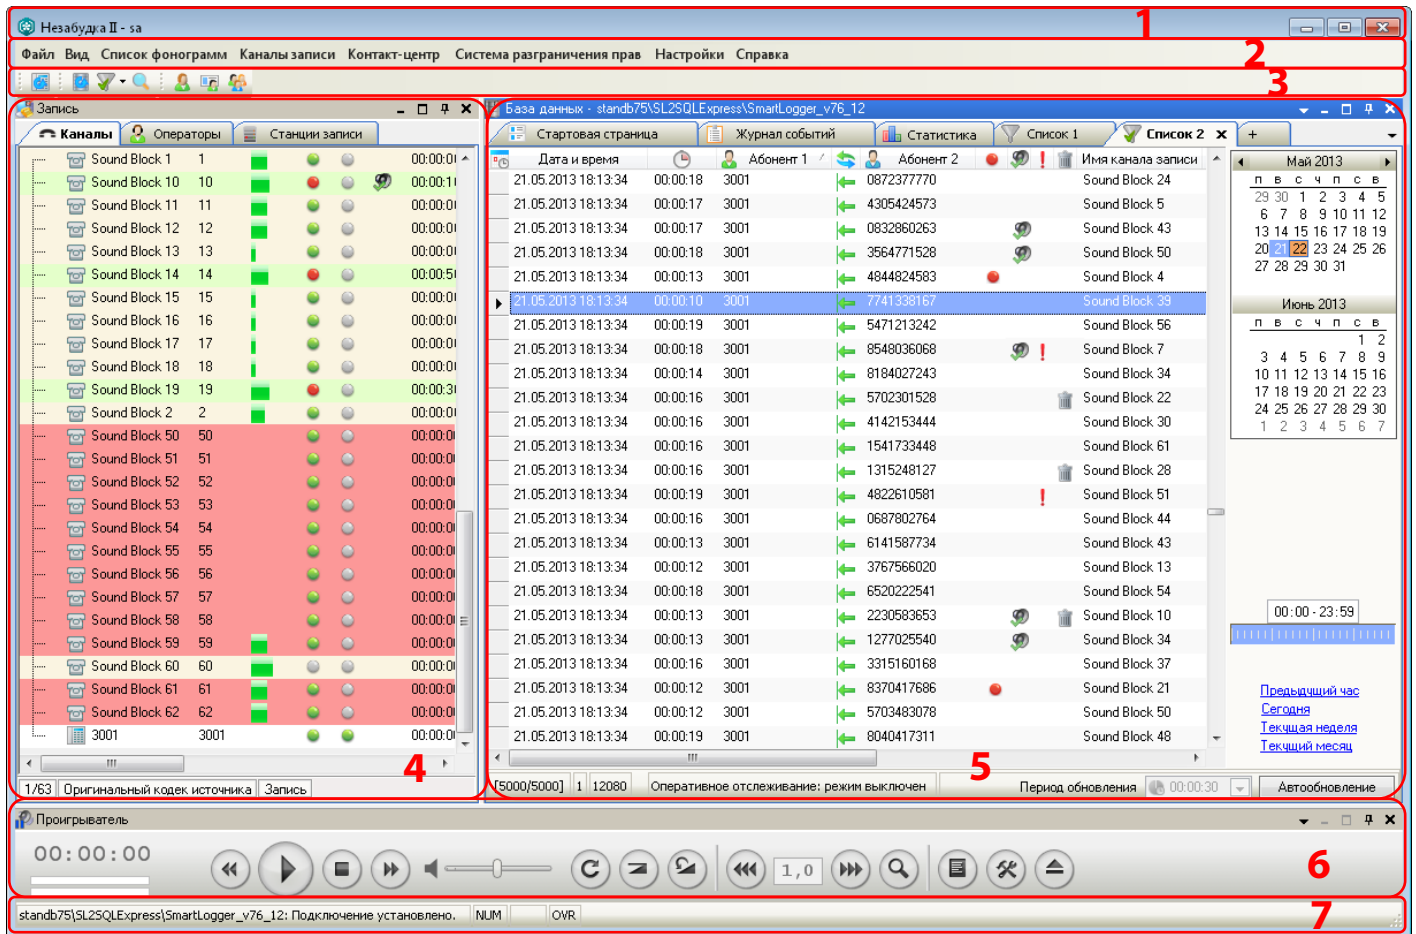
Незабудка II - sa

1

Файл Вид Список фонограмм Каналы записи Контакт-центр Система разграничения прав Настройки Справка

2

3

Запись

Каналы | Операторы | Станции записи

| | | | |
|---|---|---|---|
| Sound Block 1 | 1 | | 00:00:0 |
| Sound Block 10 | 10 | | 00:00:1 |
| Sound Block 11 | 11 | | 00:00:0 |
| Sound Block 12 | 12 | | 00:00:0 |
| Sound Block 13 | 13 | | 00:00:0 |
| Sound Block 14 | 14 | | 00:00:5 |
| Sound Block 15 | 15 | | 00:00:0 |
| Sound Block 16 | 16 | | 00:00:0 |
| Sound Block 17 | 17 | | 00:00:0 |
| Sound Block 18 | 18 | | 00:00:0 |
| Sound Block 19 | 19 | | 00:00:3 |
| Sound Block 2 | 2 | | 00:00:0 |
| Sound Block 50 | 50 | | 00:00:0 |
| Sound Block 51 | 51 | | 00:00:0 |
| Sound Block 52 | 52 | | 00:00:0 |
| Sound Block 53 | 53 | | 00:00:0 |
| Sound Block 54 | 54 | | 00:00:0 |
| Sound Block 55 | 55 | | 00:00:0 |
| Sound Block 56 | 56 | | 00:00:0 |
| Sound Block 57 | 57 | | 00:00:0 |
| Sound Block 58 | 58 | | 00:00:0 |
| Sound Block 59 | 59 | | 00:00:0 |
| Sound Block 60 | 60 | | 00:00:0 |
| Sound Block 61 | 61 | | 00:00:0 |
| Sound Block 62 | 62 | | 00:00:0 |
| 3001 | 3001 | | 00:00:0 |

4

1/63 | Оригинальный кодек источника | Запись

База данных - standb75\SL2SQLExpress\SmartLogger_v76_12

Стартовая страница | Журнал событий | Статистика | Список 1 | Список 2 | +

| Дата и время | | Абонент 1 | | Абонент 2 | Имя канала записи |
|---|---|---|---|---|---|
| 21.05.2013 18:13:34 | 00:00:18 | 3001 | | 0872377770 | Sound Block 24 |
| 21.05.2013 18:13:34 | 00:00:17 | 3001 | | 4305424573 | Sound Block 5 |
| 21.05.2013 18:13:34 | 00:00:17 | 3001 | | 0832860263 | Sound Block 43 |
| 21.05.2013 18:13:34 | 00:00:18 | 3001 | | 3564771528 | Sound Block 50 |
| 21.05.2013 18:13:34 | 00:00:13 | 3001 | | 4844824583 | Sound Block 4 |
| 21.05.2013 18:13:34 | 00:00:10 | 3001 | | 7741338167 | Sound Block 39 |
| 21.05.2013 18:13:34 | 00:00:19 | 3001 | | 5471213242 | Sound Block 56 |
| 21.05.2013 18:13:34 | 00:00:18 | 3001 | | 8548036068 | Sound Block 7 |
| 21.05.2013 18:13:34 | 00:00:14 | 3001 | | 8184027243 | Sound Block 34 |
| 21.05.2013 18:13:34 | 00:00:16 | 3001 | | 5702301528 | Sound Block 22 |
| 21.05.2013 18:13:34 | 00:00:16 | 3001 | | 4142153444 | Sound Block 30 |
| 21.05.2013 18:13:34 | 00:00:16 | 3001 | | 1541733448 | Sound Block 61 |
| 21.05.2013 18:13:34 | 00:00:16 | 3001 | | 1315248127 | Sound Block 28 |
| 21.05.2013 18:13:34 | 00:00:19 | 3001 | | 4822610581 | Sound Block 51 |
| 21.05.2013 18:13:34 | 00:00:16 | 3001 | | 0687802764 | Sound Block 44 |
| 21.05.2013 18:13:34 | 00:00:13 | 3001 | | 6141587734 | Sound Block 43 |
| 21.05.2013 18:13:34 | 00:00:12 | 3001 | | 3767566020 | Sound Block 13 |
| 21.05.2013 18:13:34 | 00:00:18 | 3001 | | 6520222541 | Sound Block 54 |
| 21.05.2013 18:13:34 | 00:00:13 | 3001 | | 2230583653 | Sound Block 10 |
| 21.05.2013 18:13:34 | 00:00:13 | 3001 | | 1277025540 | Sound Block 34 |
| 21.05.2013 18:13:34 | 00:00:16 | 3001 | | 3315160168 | Sound Block 37 |
| 21.05.2013 18:13:34 | 00:00:12 | 3001 | | 8370417686 | Sound Block 21 |
| 21.05.2013 18:13:34 | 00:00:12 | 3001 | | 5703483078 | Sound Block 50 |
| 21.05.2013 18:13:34 | 00:00:19 | 3001 | | 8040417311 | Sound Block 48 |

Май 2013
п в с ч п с в
29 30 1 2 3 4 5
6 7 8 9 10 11 12
13 14 15 16 17 18 19
20 21 22 23 24 25 26
27 28 29 30 31

Июнь 2013
п в с ч п с в
1 2
3 4 5 6 7 8 9
10 11 12 13 14 15 16
17 18 19 20 21 22 23
24 25 26 27 28 29 30
1 2 3 4 5 6 7

00:00 - 23:59

Предыдущий час
Сегодня
Текущая неделя
Текущий месяц

5

[5000/5000] | 1 | 12080 | Оперативное отслеживание: режим выключен | Период обновления 00:00:30 | Автообновление

Проигрыватель

00:00:00

1,0

6

standb75\SL2SQLExpress\SmartLogger_v76_12: Подключение установлено. | NUM | | OVR

7